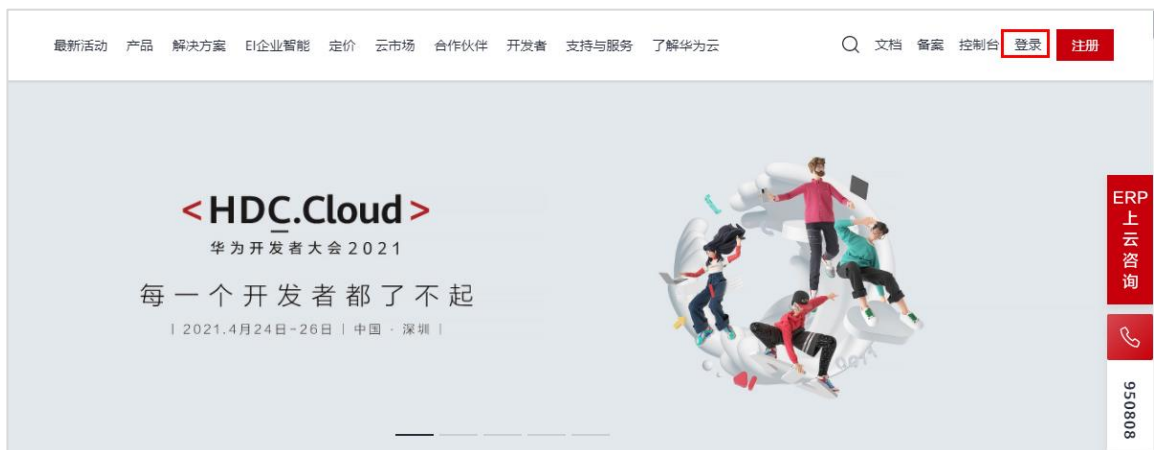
最新活动 产品 解决方案 EI企业智能 定价 云市场 合作伙伴 开发者 支持与服务 了解华为云

文档 备案 控制台 登录 注册

< HDC.Cloud >
华为开发者大会2021
每一个开发者都了不起
| 2021.4月24日~26日 | 中国 · 深圳 |

ERP上云咨询

950808